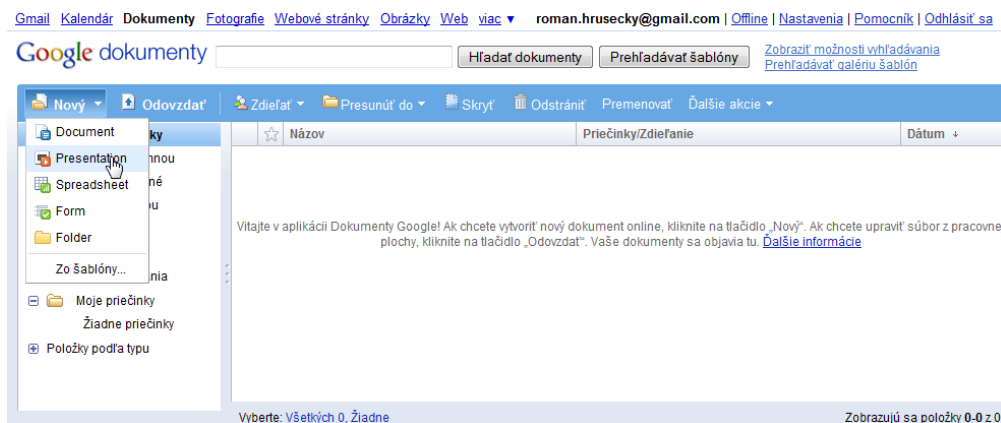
Gmail Kalendár Dokumenty Fotografie Webové stránky Obrázky Web viac ▾ roman.hrusecky@gmail.com | Offline | Nastavenia | Pomocník | Odhlásiť sa

Google dokumenty

Hľadať dokumenty Prehľadávať šablóny

Zobraziť možnosti vyhľadávania
Prehľadávať galériu šablón

Nový ▾ Odovzdať Zdieľať ▾ Presunúť do ▾ Skryť Odstrániť Premenovať Ďalšie akcie ▾

Document
Presentation
Spreadsheet
Form
Folder
Zo šablóny...

ky
nnou
né
u
nia

Moje priečinky
Žiadne priečinky
Položky podľa typu

Názov | Priečinky/Zdieľanie | Dátum ↓

Vitajte v aplikácii Dokumenty Google! Ak chcete vytvoriť nový dokument online, kliknite na tlačidlo „Nový". Ak chcete upraviť súbor z pracovnej plochy, kliknite na tlačidlo „Odovzdať". Vaše dokumenty sa objavia tu. Ďalšie informácie

Vyberte: Všetkých 0, Žiadne

Zobrazujú sa položky 0-0 z 0